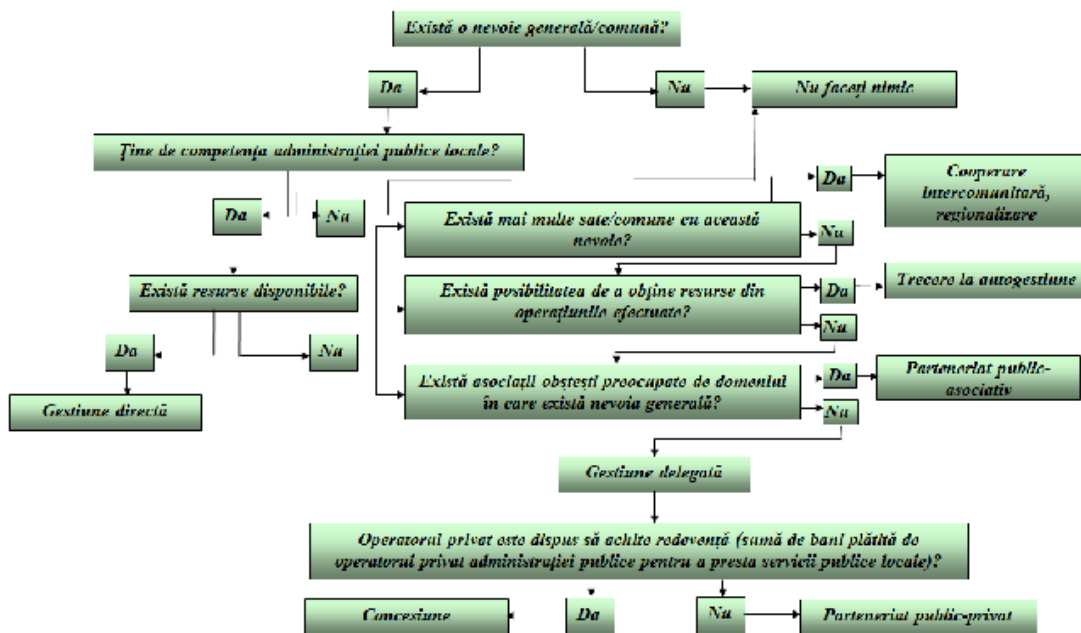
Există o nevoie generală/comună?

Da

Nu

Nu faceți nimic

Ține de competența administrației publice locale?

Da

Nu

Există mai multe sate/comune cu această nevoie?

Da

Cooperare intercomunitară, regionalizare

Nu

Există resurse disponibile?

Există posibilitatea de a obține resurse din operațiunile efectuate?

Da

Trecere la autogestiune

Nu

Da

Nu

Gestiune directă

Există asociații obștești preocupate de domeniul în care există nevoia generală?

Da

Parteneriat public-asociativ

Nu

Gestiune delegată

Operatorul privat este dispus să achite redevență (sumă de bani plătită de operatorul privat administrației publice pentru a presta servicii publice locale)?

Concesiune

Da

Nu

Parteneriat public-privat